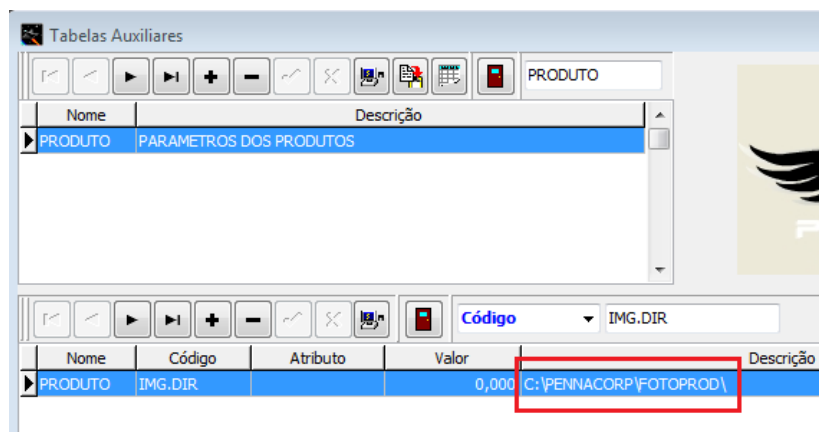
Tabelas Auxiliares

PRODUTO

| Nome | Descrição |
|---|---|
| PRODUTO | PARAMETROS DOS PRODUTOS |

Código

IMG.DIR

| Nome | Código | Atributo | Valor | Descrição |
|---|---|---|---|---|
| PRODUTO | IMG.DIR | | 0,000 | C:\PENNACORP\FOTOPROD\ |